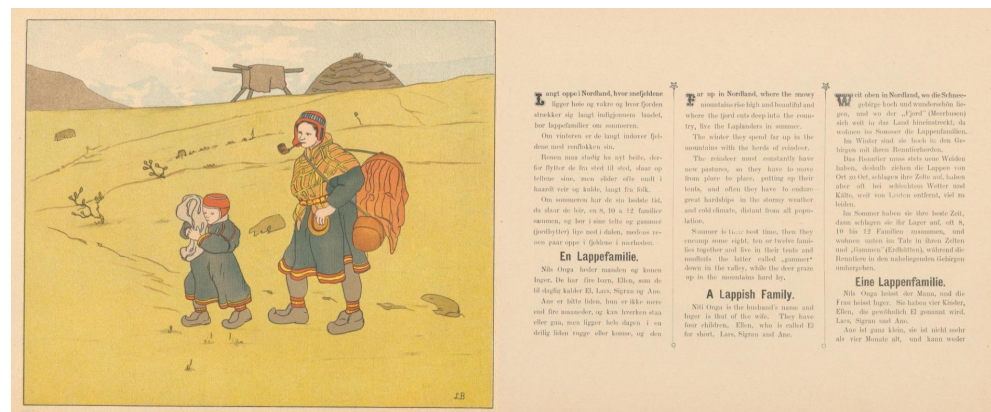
LB

Langt oppe i Nordland, hvor snefjeldene ligger høie og vakre og hvor fjorden strækker sig langt indigjennem landet, bor lappefamilier om sommeren.

Om vinteren er de langt inderst fjeldene med renflokken sin.

Renen maa stadig ha nyt beite, derfor flytter de fra sted til sted, skjøndt paa fjeldene gaar vinden ofte og det er haardt veir og kolde, langt fra folk.

Om sommeren har de sin bedste tid, da slaar de sig, en 8, 10 a 12 familier sammen, og bor i sine telte og gammer (jordhytter) lige ned i dalen, medens renen gaar oppe i fjeldene i nærheden.

En Lappefamilie.

Nils Ooga heder manden og konen Inger. De har fire barn, Ellen, som de til daglig kalder El, Lars, Sigrun og Ane.

Ane er bitte liden, hun er ikke mere end fire maaneder, og kan hverken staa eller gaa, men ligger hele dagen i en deilig liden vugge eller komse, og sies

Far up in Nordland, where the snowy mountains rise high and beautiful and where the fjord cuts deep into the country, live the Laplanders in summer.

The winter they spend far up in the mountains with the herds of reindeer.

The reindeer must constantly have new pastures, so they have to move from place to place, putting up their tents, and often they have to endure great hardships in the stormy weather and cold climate, distant from all population.

Summer is their best time, then they encamp some eight, ten or twelve families together and live in their tents and mudhuts the latter called „gammer" down in the valley, while the deer graze up in the mountains hard by.

A Lappish Family.

Nils Ooga is the husband's name and Inger is that of the wife. They have four children, Ellen, who is called El for short, Lars, Sigrun and Ane.

Weit oben in Nordland, wo die Schneegebirge hoch und wunderschön liegen, und wo der „Fjord" (Meerbusen) sich weit in das Land hineinstreckt, da wohnen im Sommer die Lappenfamilien.

Im Winter sind sie hoch in den Gebirgen mit ihren Renntierherden.

Das Renntier muss stets neue Weiden haben, deshalb ziehen die Lappen von Ort zu Ort, schlagen ihre Zelte auf, haben aber oft bei schlechtem Wetter und Kälte, weit von Leuten entfernt, viel zu leiden.

Im Sommer haben sie ihre beste Zeit, dann schlagen sie ihr Lager auf, oft 8, 10 bis 12 Familien zusammen, und wohnen unten im Tale in ihren Zelten und „Gammen" (Erdhütten), während die Renntiere in den naheliegenden Gebirgen umhergehen.

Eine Lappenfamilie.

Nils Ooga heisst der Mann, und die Frau heisst Inger. Sie haben vier Kinder, Ellen, die gewöhnlich El genannt wird, Lars, Sigrun und Ane.

Ane ist ganz klein, sie ist nicht mehr als vier Monate alt, und kann weder